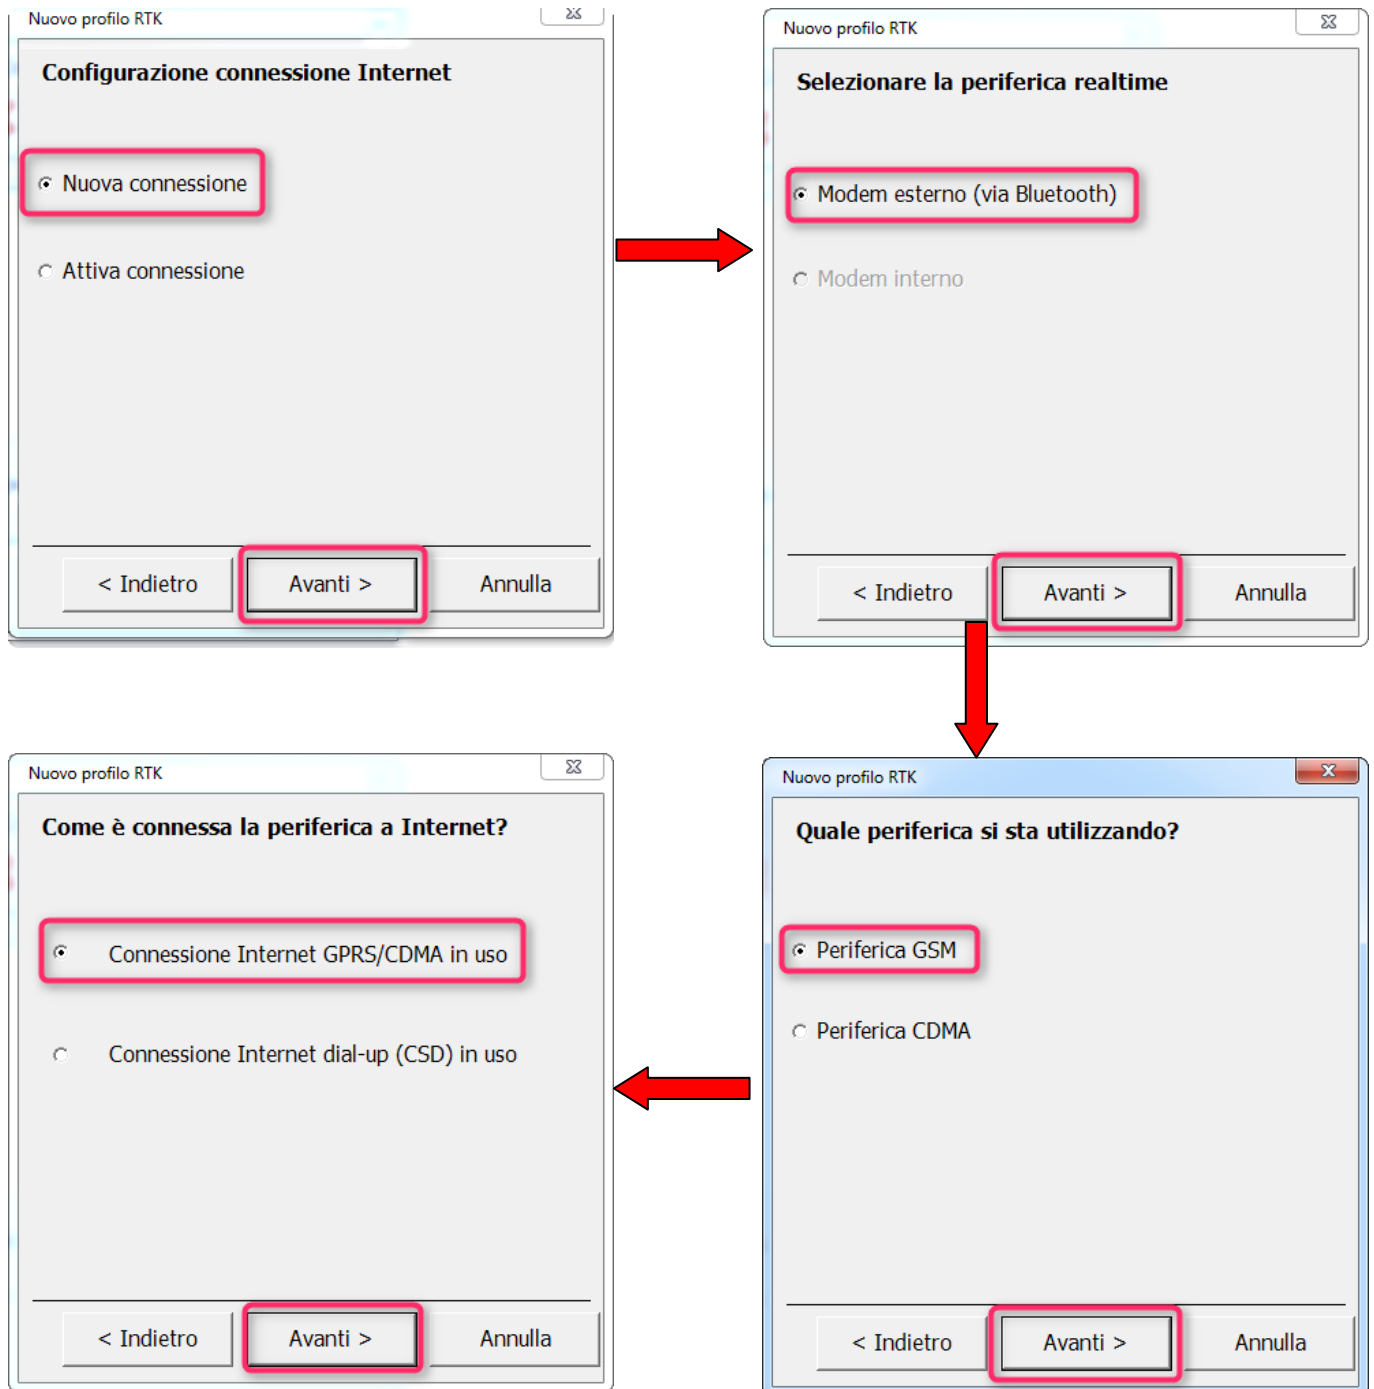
Nuovo profilo RTK

Configurazione connessione Internet

Nuova connessione

Attiva connessione

< Indietro | Avanti > | Annulla

Nuovo profilo RTK

Selezionare la periferica realtime

Modem esterno (via Bluetooth)

Modem interno

< Indietro | Avanti > | Annulla

Nuovo profilo RTK

Come è connessa la periferica a Internet?

Connessione Internet GPRS/CDMA in uso

Connessione Internet dial-up (CSD) in uso

< Indietro | Avanti > | Annulla

Nuovo profilo RTK

Quale periferica si sta utilizzando?

Periferica GSM

Periferica CDMA

< Indietro | Avanti > | Annulla